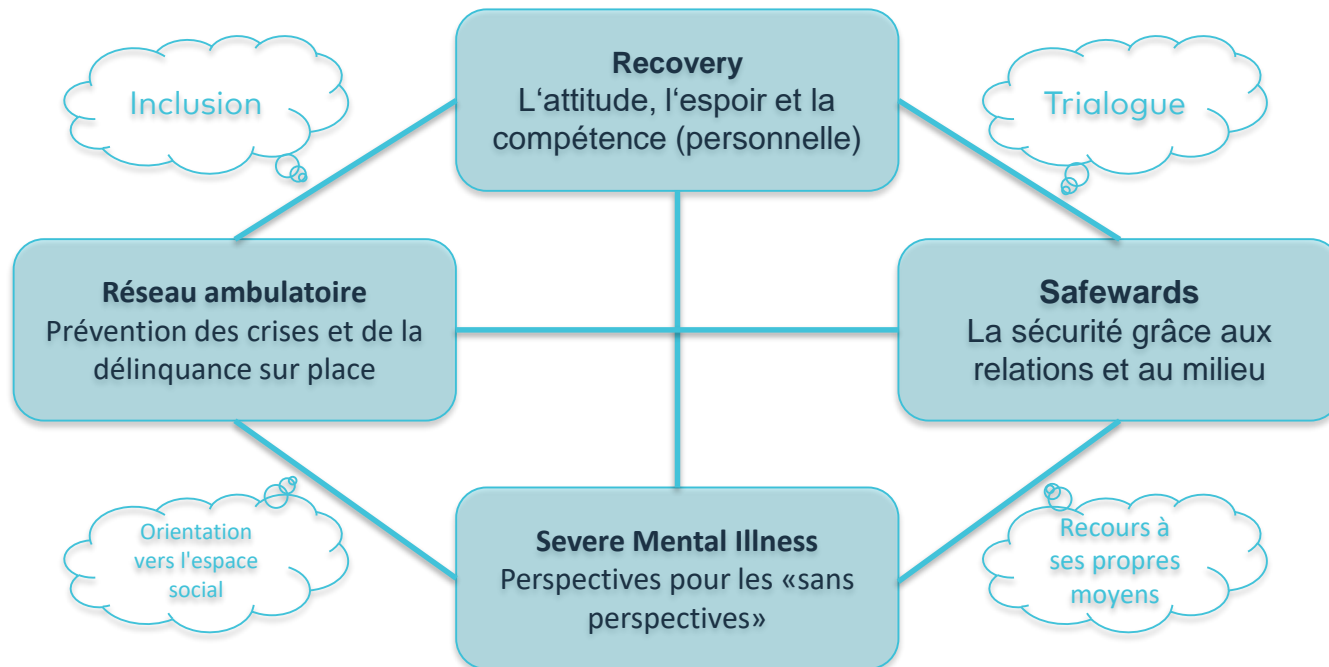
Inclusion

Recovery
L‘attitude, l‘espoir et la compétence (personnelle)

Trialogue

Réseau ambulatoire
Prévention des crises et de la délinquance sur place

Safewards
La sécurité grâce aux relations et au milieu

Orientation vers l'espace social

Severe Mental Illness
Perspectives pour les «sans perspectives»

Recours à ses propres moyens